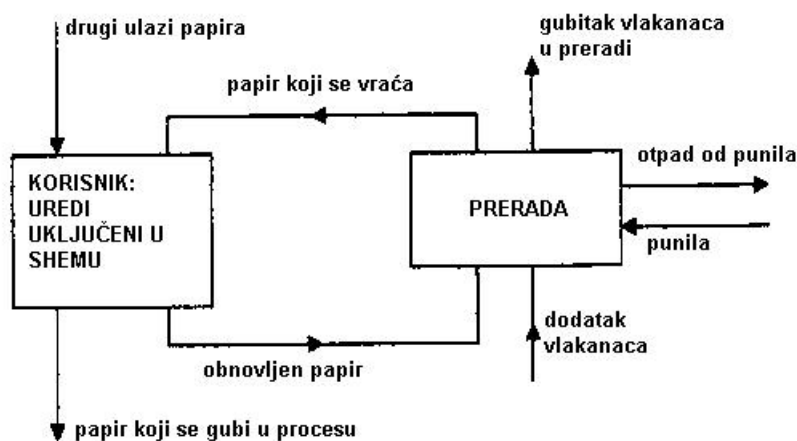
drugi ulazi papira

gubitak vlakanaca u preradi

papir koji se vraća

otpad od punila

KORISNIK: UREDI UKLJUČENI U SHEMU

PRERADA

punila

dodatak vlakanaca

obnovljen papir

papir koji se gubi u procesu